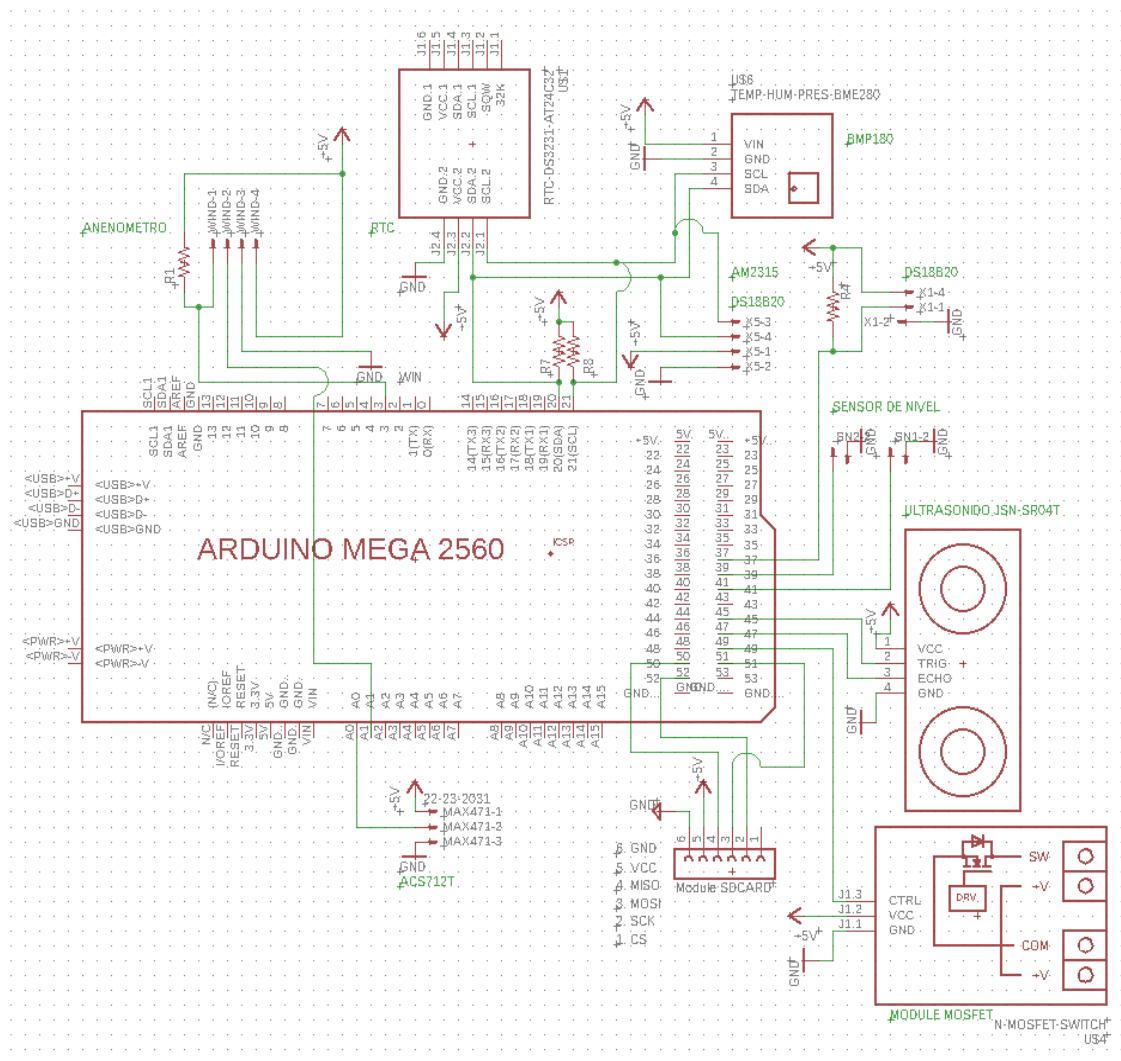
J1.6 J1.5 J1.4 J1.3 J1.2 J1.1
GND.1 VCC.1 SDA.1 SCL.1 SQW 32K
U$1
RTC-DS3231-AT24C32
GND.2 VCC.2 SDA.2 SCL.2
J2.4 J2.3 J2.2 J2.1
RTC
GND
+5V

U$6
TEMP-HUM-PRES-BME280
+5V
1 VIN
2 GND
3 SCL
4 SDA
GND
BMP180

+5V
ANENOMETRO
R1
WIND-1 WIND-2 WIND-3 WIND-4
GND
VIN

AM2315
DS18B20
+5V
R7 R8
X5-3
X5-4
X5-1
X5-2
+5V
GND

+5V
R4
DS18B20
X1-4
X1-1
X1-2
GND

SENSOR DE NIVEL
SN2-2 GND SN1-2 GND

SCL1 SDA1 AREF GND 13 12 11 10 9 8 7 6 5 4 3 2 1 0 14 15 16 17 18 19 20 21
SCL1 SDA1 AREF GND 13 12 11 10 9 8 7 6 5 4 3 2 1(TX) 0(RX) 14(TX3) 15(RX3) 16(TX2) 17(RX2) 18(TX1) 19(RX1) 20(SDA) 21(SCL)

<USB>+V <USB>D+ <USB>D- <USB>GND
<USB>+V <USB>D+ <USB>D- <USB>GND

ARDUINO MEGA 2560
ICSP

<PWR>+V <PWR>-V
<PWR>+V <PWR>-V

+5V 22 24 26 28 30 32 34 36 38 40 42 44 46 48 50 52 GND...
5V 22 24 26 28 30 32 34 36 38 40 42 44 46 48 50 52 GND
5V 23 25 27 29 31 33 35 37 39 41 43 45 47 49 51 53 GND
+5V 23 25 27 29 31 33 35 37 39 41 43 45 47 49 51 53 GND...

(N/C) IOREF RESET 3.3V 5V GND GND VIN A0 A1 A2 A3 A4 A5 A6 A7 A8 A9 A10 A11 A12 A13 A14 A15
N/C I/OREF RESET 3.3V 5V GND GND VIN A0 A1 A2 A3 A4 A5 A6 A7 A8 A9 A10 A11 A12 A13 A14 A15

ULTRASONIDO JSN-SR04T
+5V
1 VCC
2 TRIG
3 ECHO
4 GND
GND

+5V
22-23-2031
MAX471-1
MAX471-2
MAX471-3
GND
ACS712T

GND
+5V
6 5 4 3 2 1
Module SDCARD
6. GND
5. VCC
4. MISO
3. MOSI
2. SCK
1. CS

J1.3 CTRL
J1.2 VCC
J1.1 GND
+5V
GND
DRV
SW
+V
COM
+V
MODULE MOSFET
N-MOSFET-SWITCH
U$4